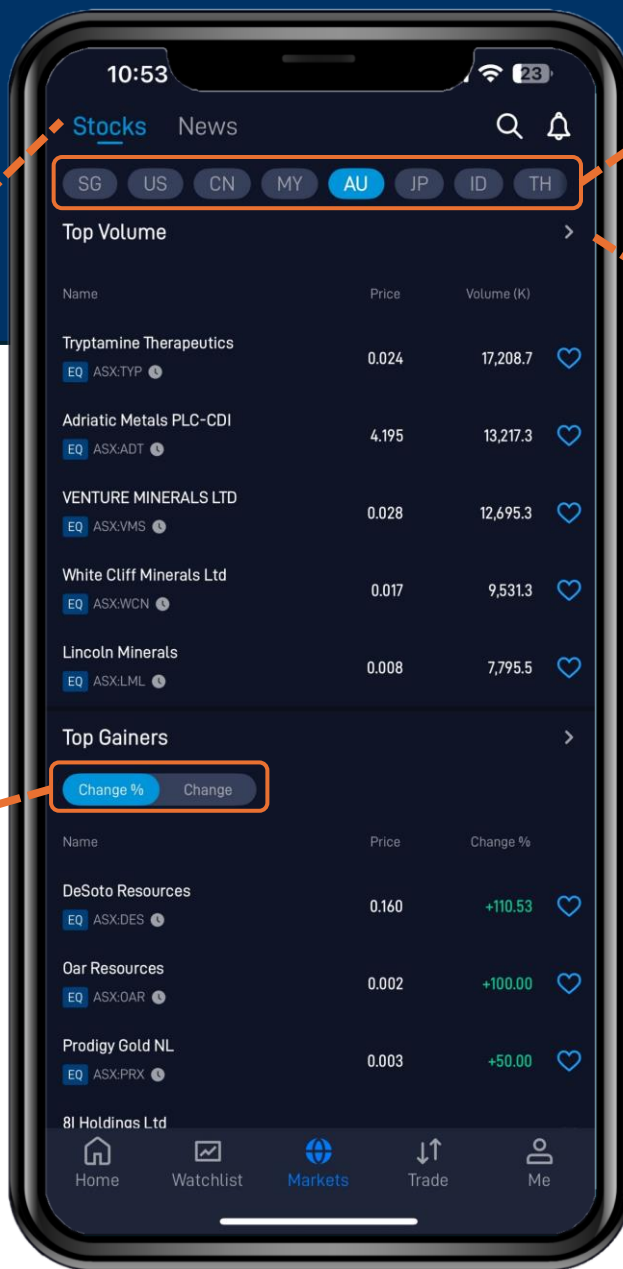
10:53

23

Stocks News

SG US CN MY AU JP ID TH

Top Volume

| Name | Price | Volume (K) |
|---|---|---|
| Tryptamine Therapeutics EQ ASX:TYP | 0.024 | 17,208.7 |
| Adriatic Metals PLC-CDI EQ ASX:ADT | 4.195 | 13,217.3 |
| VENTURE MINERALS LTD EQ ASX:VMS | 0.028 | 12,695.3 |
| White Cliff Minerals Ltd EQ ASX:WCN | 0.017 | 9,531.3 |
| Lincoln Minerals EQ ASX:LML | 0.008 | 7,795.5 |

Top Gainers

Change % Change

| Name | Price | Change % |
|---|---|---|
| DeSoto Resources EQ ASX:DES | 0.160 | +110.53 |
| Oar Resources EQ ASX:OAR | 0.002 | +100.00 |
| Prodigy Gold NL EQ ASX:PRX | 0.003 | +50.00 |
| 8I Holdings Ltd | | |

Home Watchlist Markets Trade Me